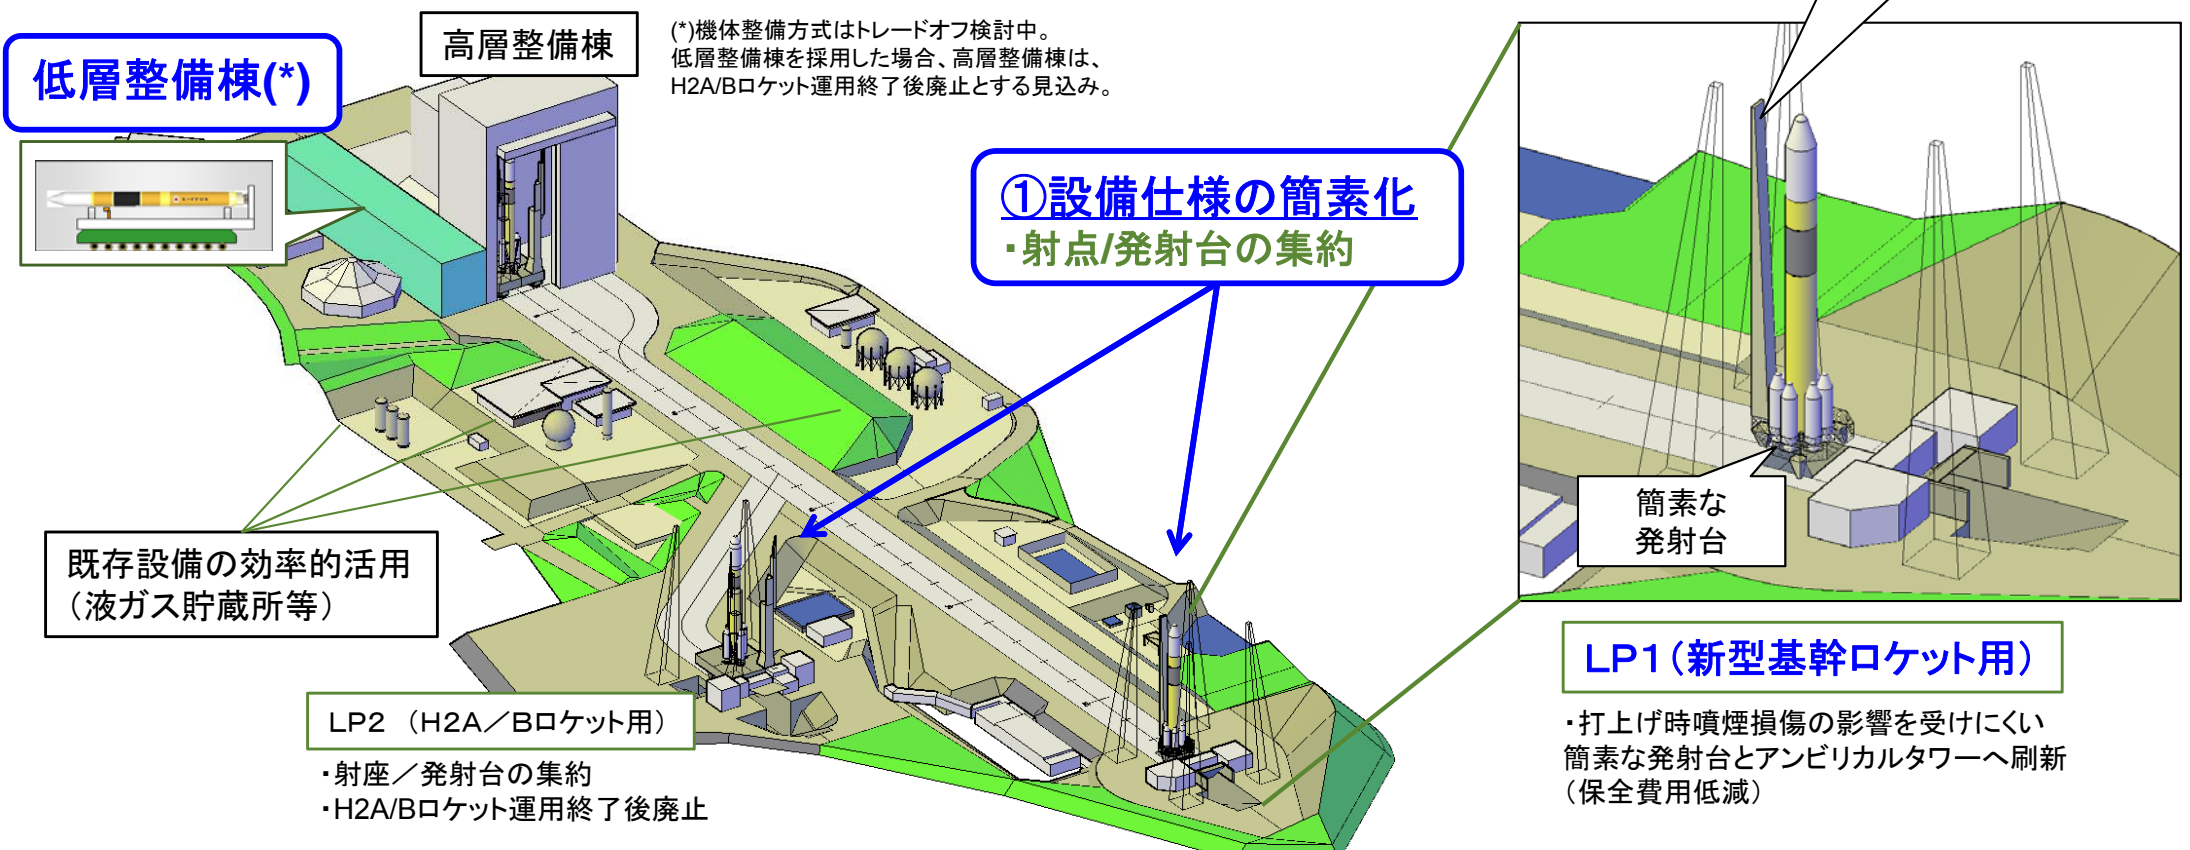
低層整備棟(*)

高層整備棟

(*)機体整備方式はトレードオフ検討中。
低層整備棟を採用した場合、高層整備棟は、H2A/Bロケット運用終了後廃止とする見込み。

①設備仕様の簡素化
・射点/発射台の集約

簡素な
発射台

既存設備の効率的活用
（液ガス貯蔵所等）

LP2 （H2A／Bロケット用）
・射座／発射台の集約
・H2A/Bロケット運用終了後廃止

LP1（新型基幹ロケット用）
・打上げ時噴煙損傷の影響を受けにくい簡素な発射台とアンビリカルタワーへ刷新
（保全費用低減）